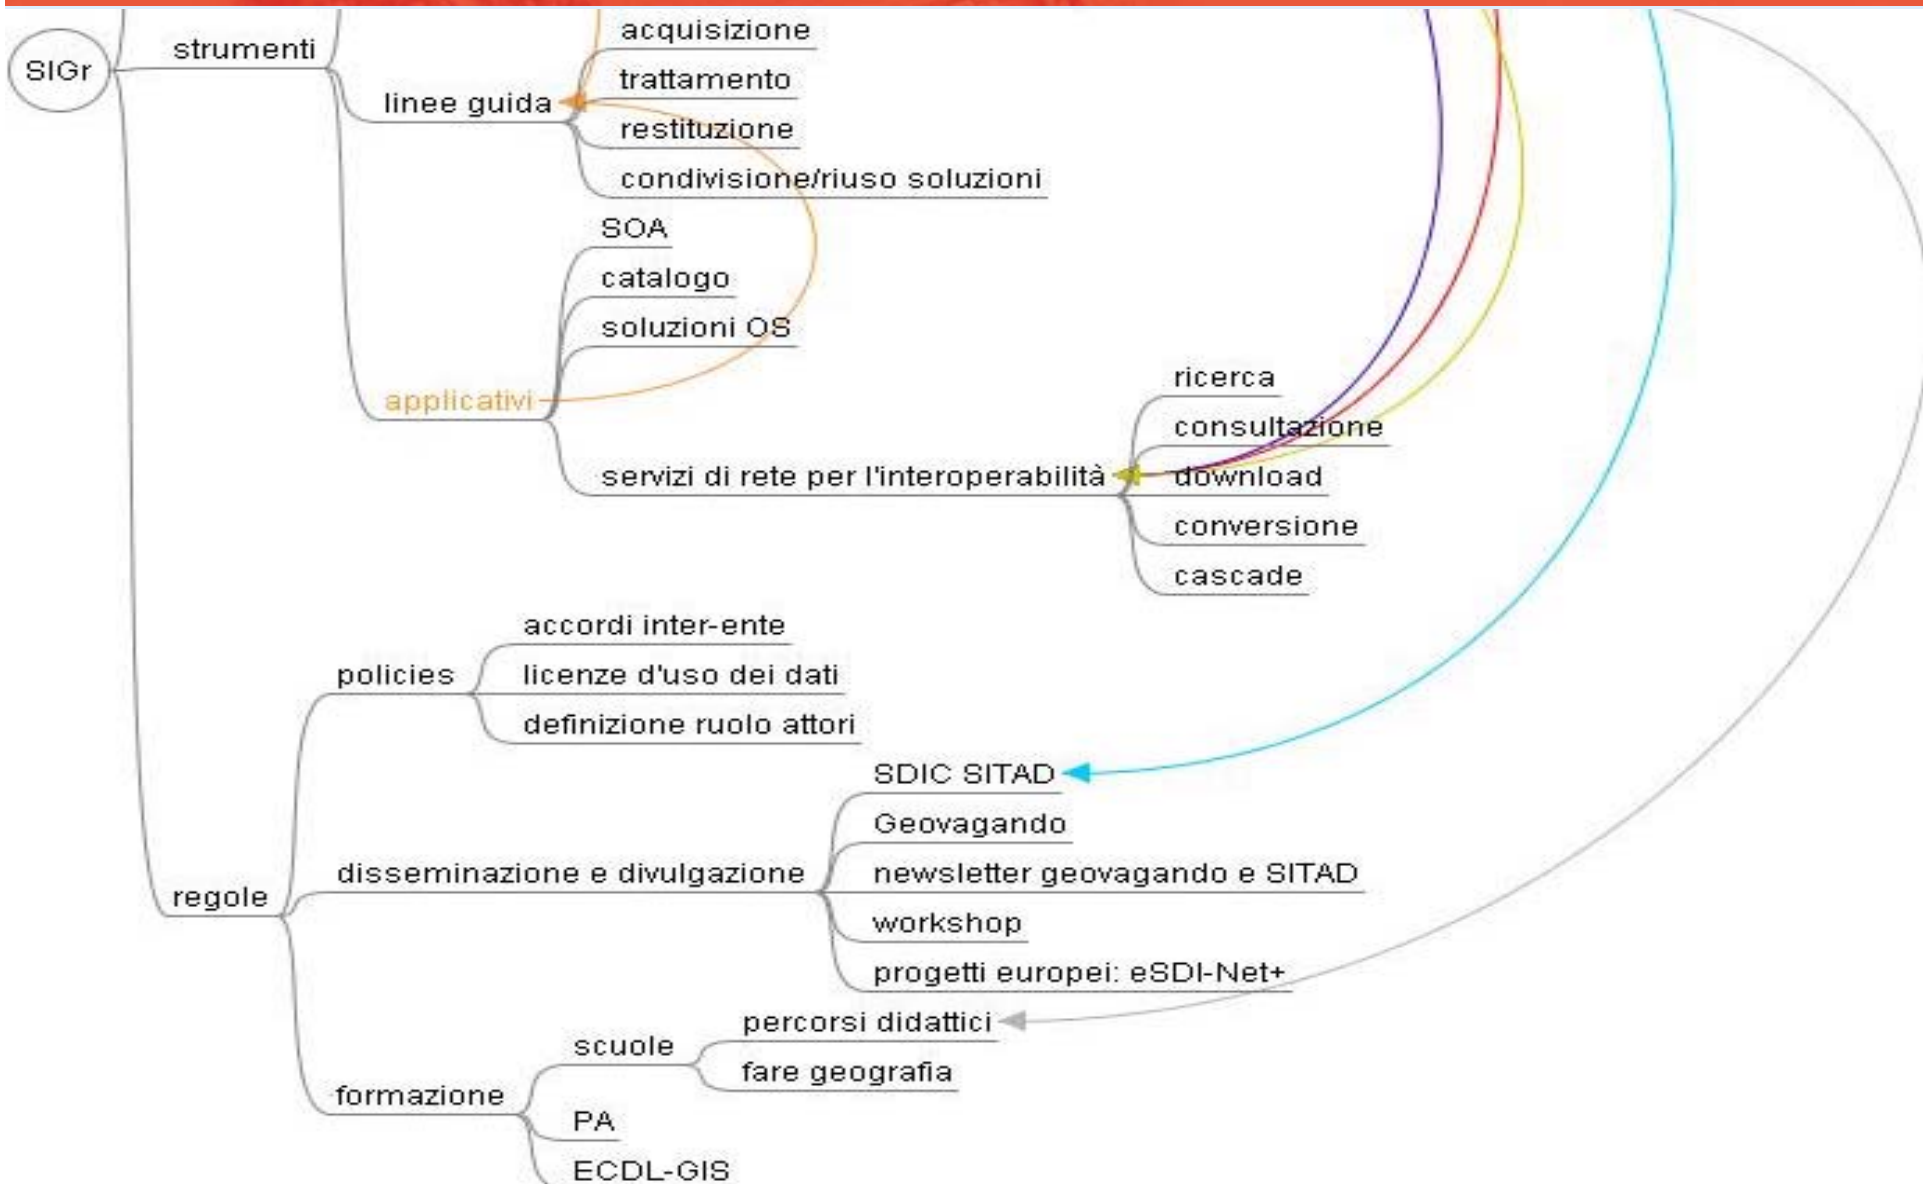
SIGr

strumenti

linee guida

acquisizione

trattamento

restituzione

condivisione/riuso soluzioni

applicativi

SOA

catalogo

soluzioni OS

servizi di rete per l'interoperabilità

ricerca

consultazione

download

conversione

cascade

regole

policies

accordi inter-ente

licenze d'uso dei dati

definizione ruolo attori

disseminazione e divulgazione

SDIC SITAD

Geovagando

newsletter geovagando e SITAD

workshop

progetti europei: eSDI-Net+

formazione

scuole

percorsi didattici

fare geografia

PA

ECDL-GIS